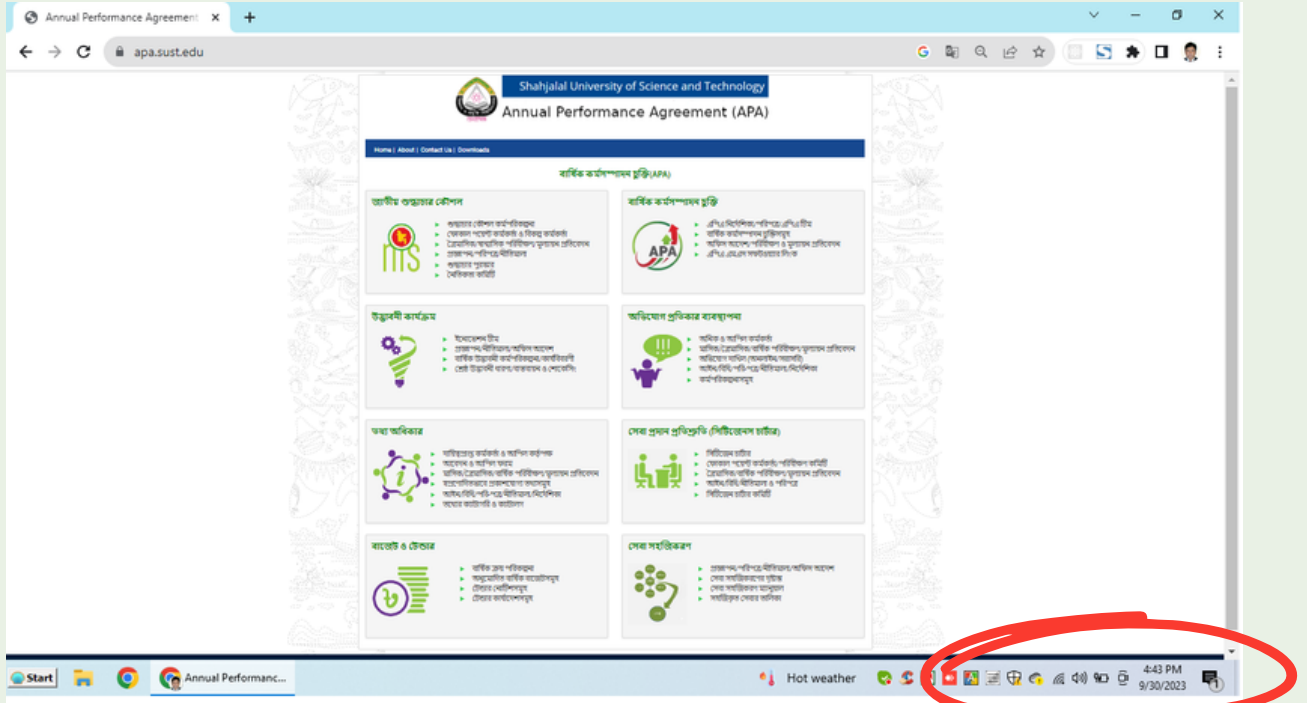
Annual Performance Agreement ×

apa.sust.edu

Shahjalal University of Science and Technology
Annual Performance Agreement (APA)

Home | About | Contact Us | Downloads

বার্ষিক কর্মসম্পাদন চুক্তি(APA)

জাতীয় শুদ্ধাচার কৌশল

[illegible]

বার্ষিক কর্মসম্পাদন চুক্তি

APA

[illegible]

উদ্ভাবনী কার্যক্রম

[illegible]

অভিযোগ প্রতিকার ব্যবস্থাপনা

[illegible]

তথ্য অধিকার

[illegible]

সেবা প্রদান প্রতিশ্রুতি (সিটিজেনস চার্টার)

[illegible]

বাজেট ও টেন্ডার

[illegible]

সেবা সহজিকরণ

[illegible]

Start

Annual Performanc...

Hot weather

4:43 PM
9/30/2023